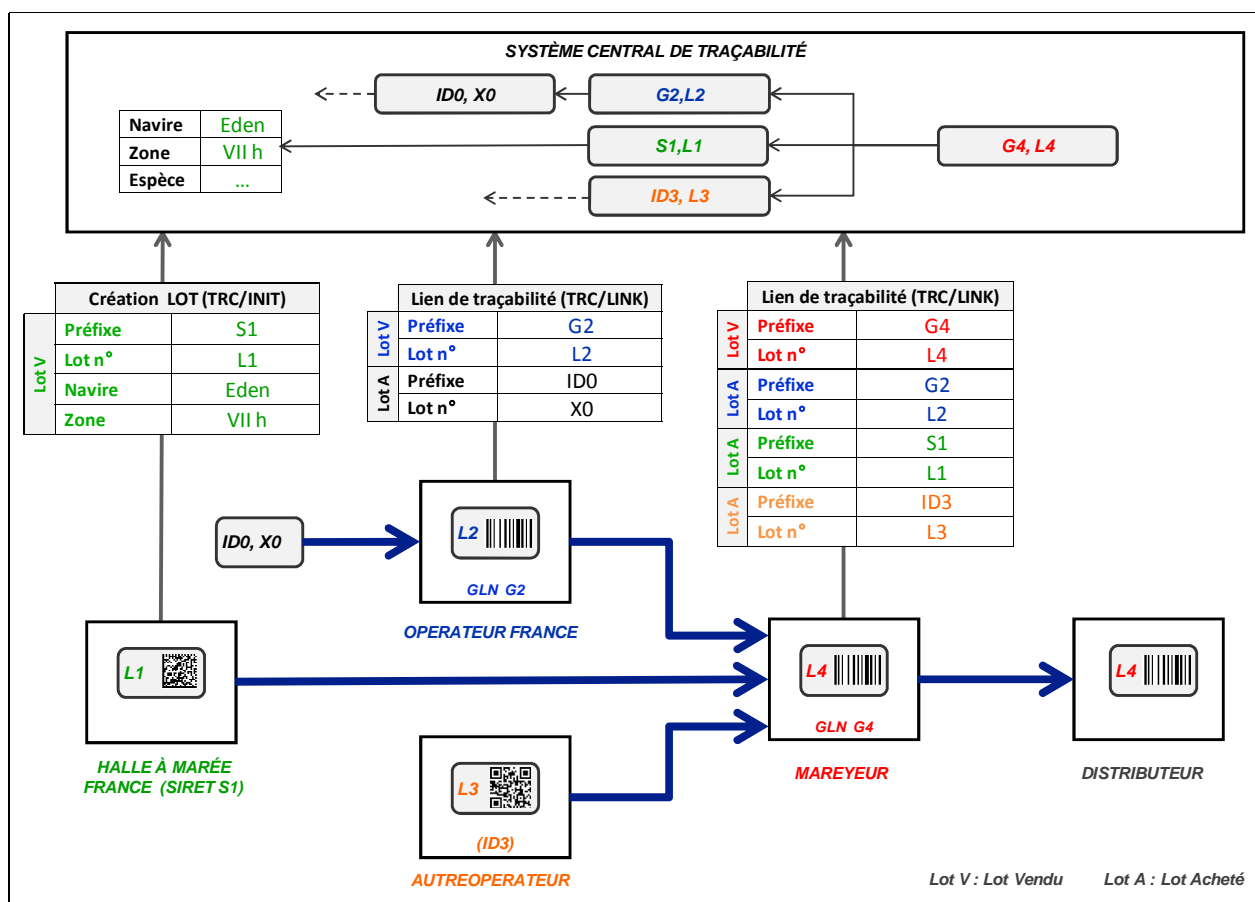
SYSTÈME CENTRAL DE TRAÇABILITÉ

ID0, X0

G2,L2

| Navire | Eden |
|---|---|
| Zone | VII h |
| Espèce | ... |

S1,L1

G4, L4

ID3, L3

| | Création LOT (TRC/INIT) | |
|---|---|---|
| Lot V | Préfixe | S1 |
| | Lot n° | L1 |
| | Navire | Eden |
| | Zone | VII h |

| | Lien de traçabilité (TRC/LINK) | |
|---|---|---|
| Lot V | Préfixe | G2 |
| | Lot n° | L2 |
| Lot A | Préfixe | ID0 |
| | Lot n° | X0 |

| | Lien de traçabilité (TRC/LINK) | |
|---|---|---|
| Lot V | Préfixe | G4 |
| | Lot n° | L4 |
| Lot A | Préfixe | G2 |
| | Lot n° | L2 |
| Lot A | Préfixe | S1 |
| | Lot n° | L1 |
| Lot A | Préfixe | ID3 |
| | Lot n° | L3 |

ID0, X0

L2

GLN G2

OPERATEUR FRANCE

L1

HALLE À MARÉE FRANCE (SIRET S1)

L4

GLN G4

MAREYEUR

L4

DISTRIBUTEUR

L3

(ID3)

AUTREOPERATEUR

Lot V : Lot Vendu Lot A : Lot Acheté